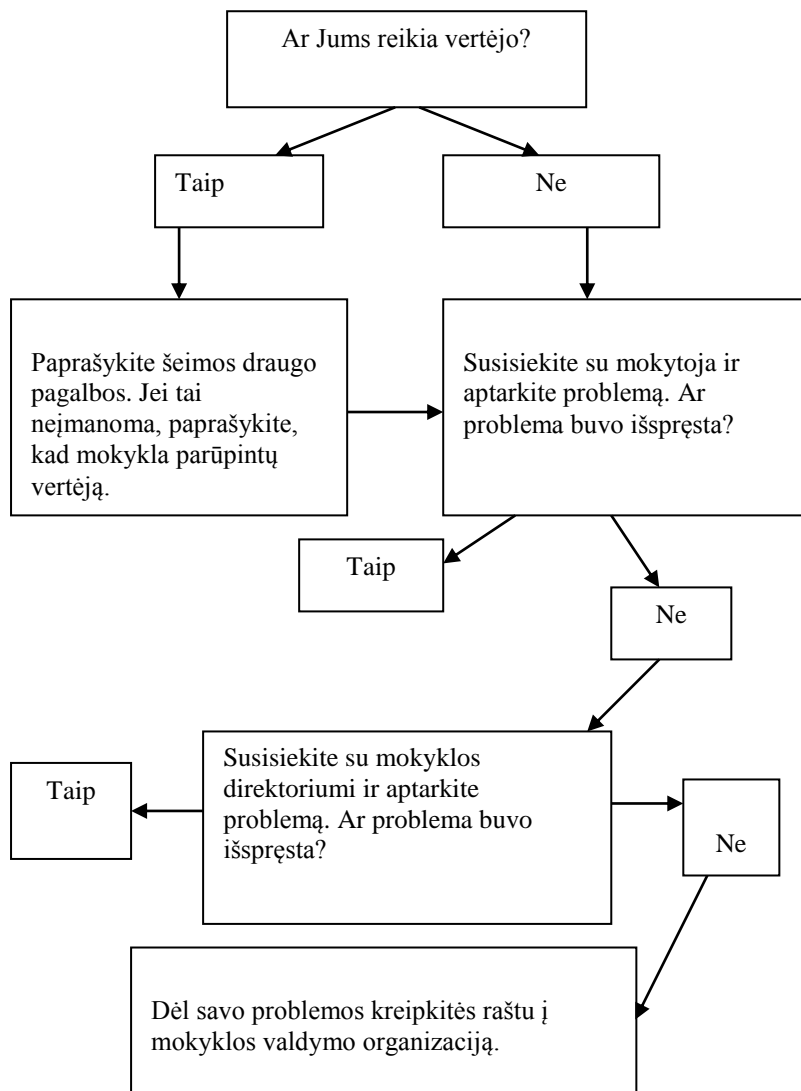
Ar Jums reikia vertėjo?

Taip

Ne

Paprašykite šeimos draugo pagalbos. Jei tai neįmanoma, paprašykite, kad mokykla parūpintų vertėją.

Susisiekite su mokytoja ir aptarkite problemą. Ar problema buvo išspręsta?

Taip

Ne

Susisiekite su mokyklos direktoriumi ir aptarkite problemą. Ar problema buvo išspręsta?

Taip

Ne

Dėl savo problemos kreipkitės raštu į mokyklos valdymo organizaciją.